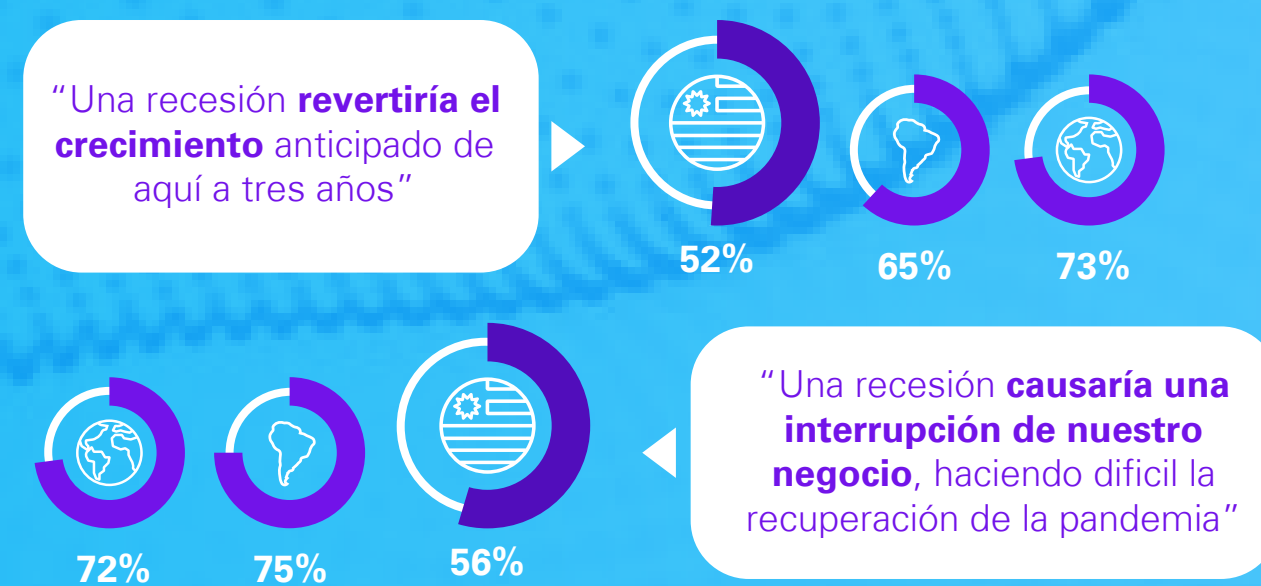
“Una recesión **revertiría el crecimiento** anticipado de aquí a tres años”

52%

65%

73%

72%

75%

56%

“Una recesión **causaría una interrupción de nuestro negocio**, haciendo dificil la recuperación de la pandemia”